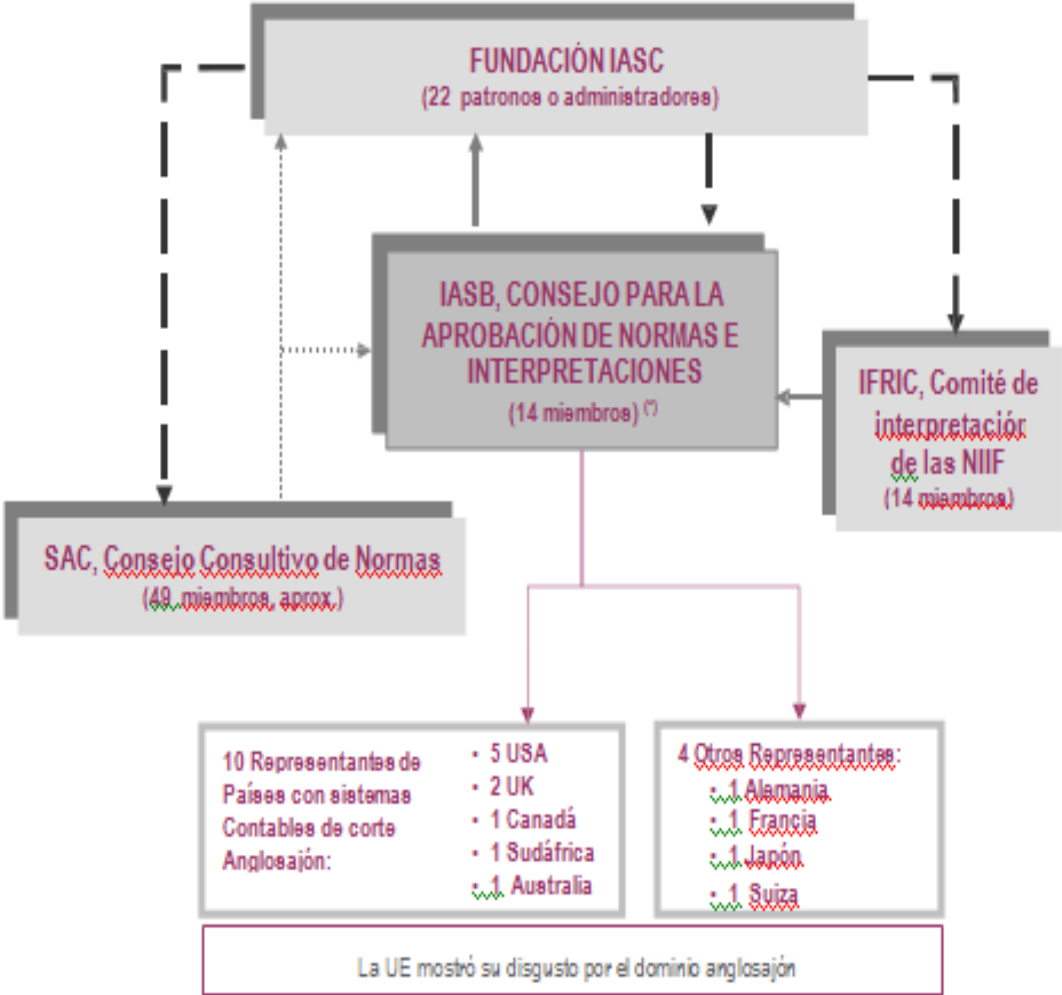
FUNDACIÓN IASC
(22 patronos o administradores)

IASB, CONSEJO PARA LA APROBACIÓN DE NORMAS E INTERPRETACIONES
(14 miembros) (*)

IFRIC, Comité de interpretación de las NIIF
(14 miembros)

SAC, Consejo Consultivo de Normas
(49 miembros, aprox.)

10 Representantes de Países con sistemas Contables de corte Anglosajón:
- 5 USA
- 2 UK
- 1 Canadá
- 1 Sudáfrica
- 1 Australia

4 Otros Representantes:
- 1 Alemania
- 1 Francia
- 1 Japón
- 1 Suiza

La UE mostró su disgusto por el dominio anglosajón